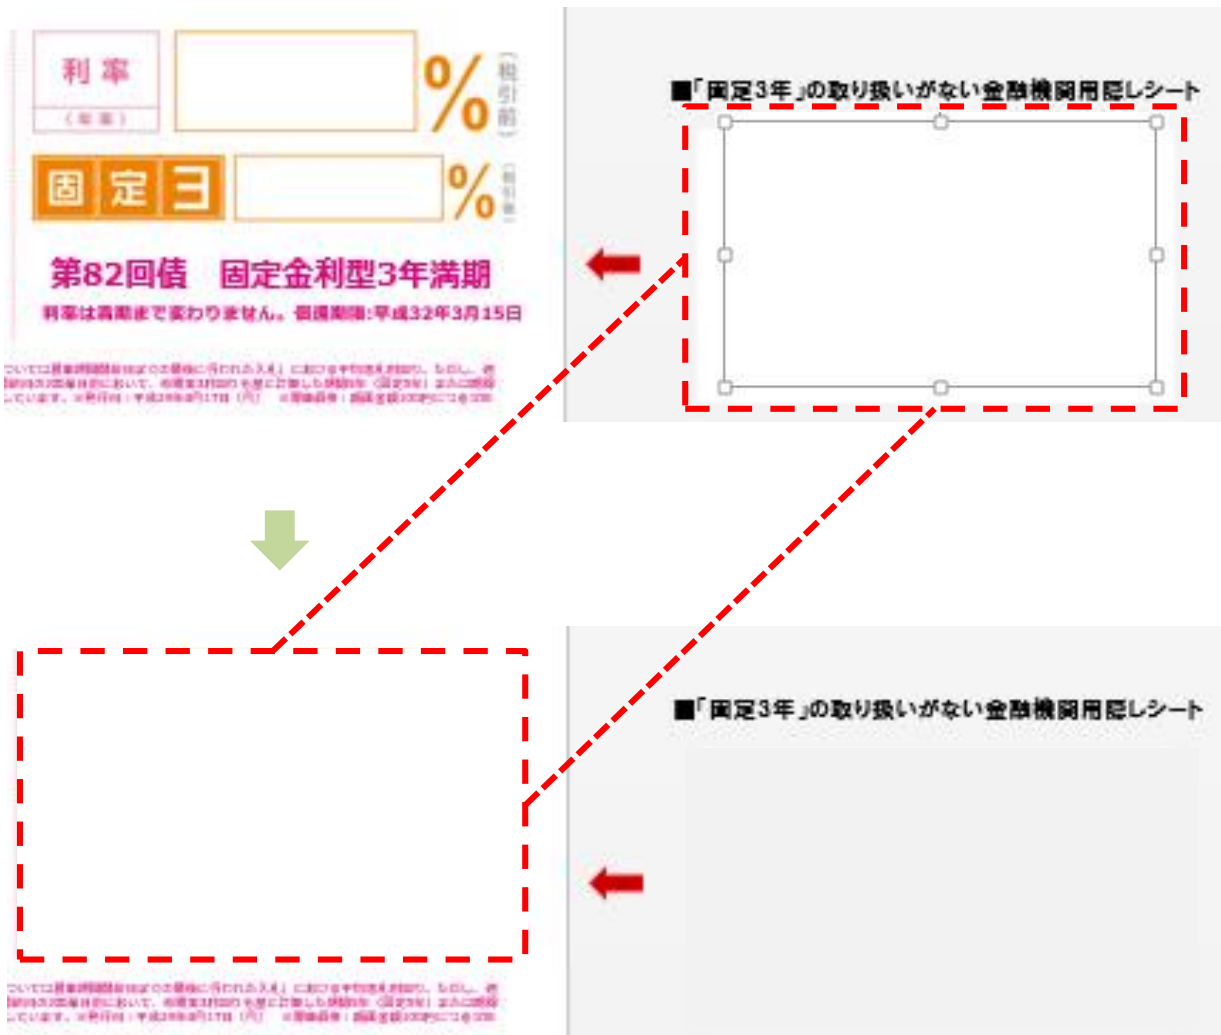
利率
（年率）
%
（税引前）
固定3
%
（税引後）
第82回債　固定金利型3年満期
利率は満期まで変わりません。償還期限:平成32年3月15日
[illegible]

■「固定3年」の取り扱いがない金融機関用貼しシート

■「固定3年」の取り扱いがない金融機関用貼しシート

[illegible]